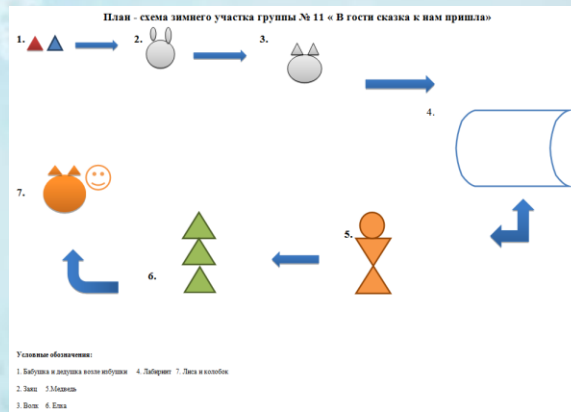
План - схема зимнего участка группы № 11 « В гости сказка к нам пришла»

1.

2.

3.

4.

5.

6.

7.

Условные обозначения:

1. Бабушка и дедушка возле избушки 4. Лабиринт 7. Лиса и колобок

2. Заяц 5.Медведь

3. Волк 6. Елка